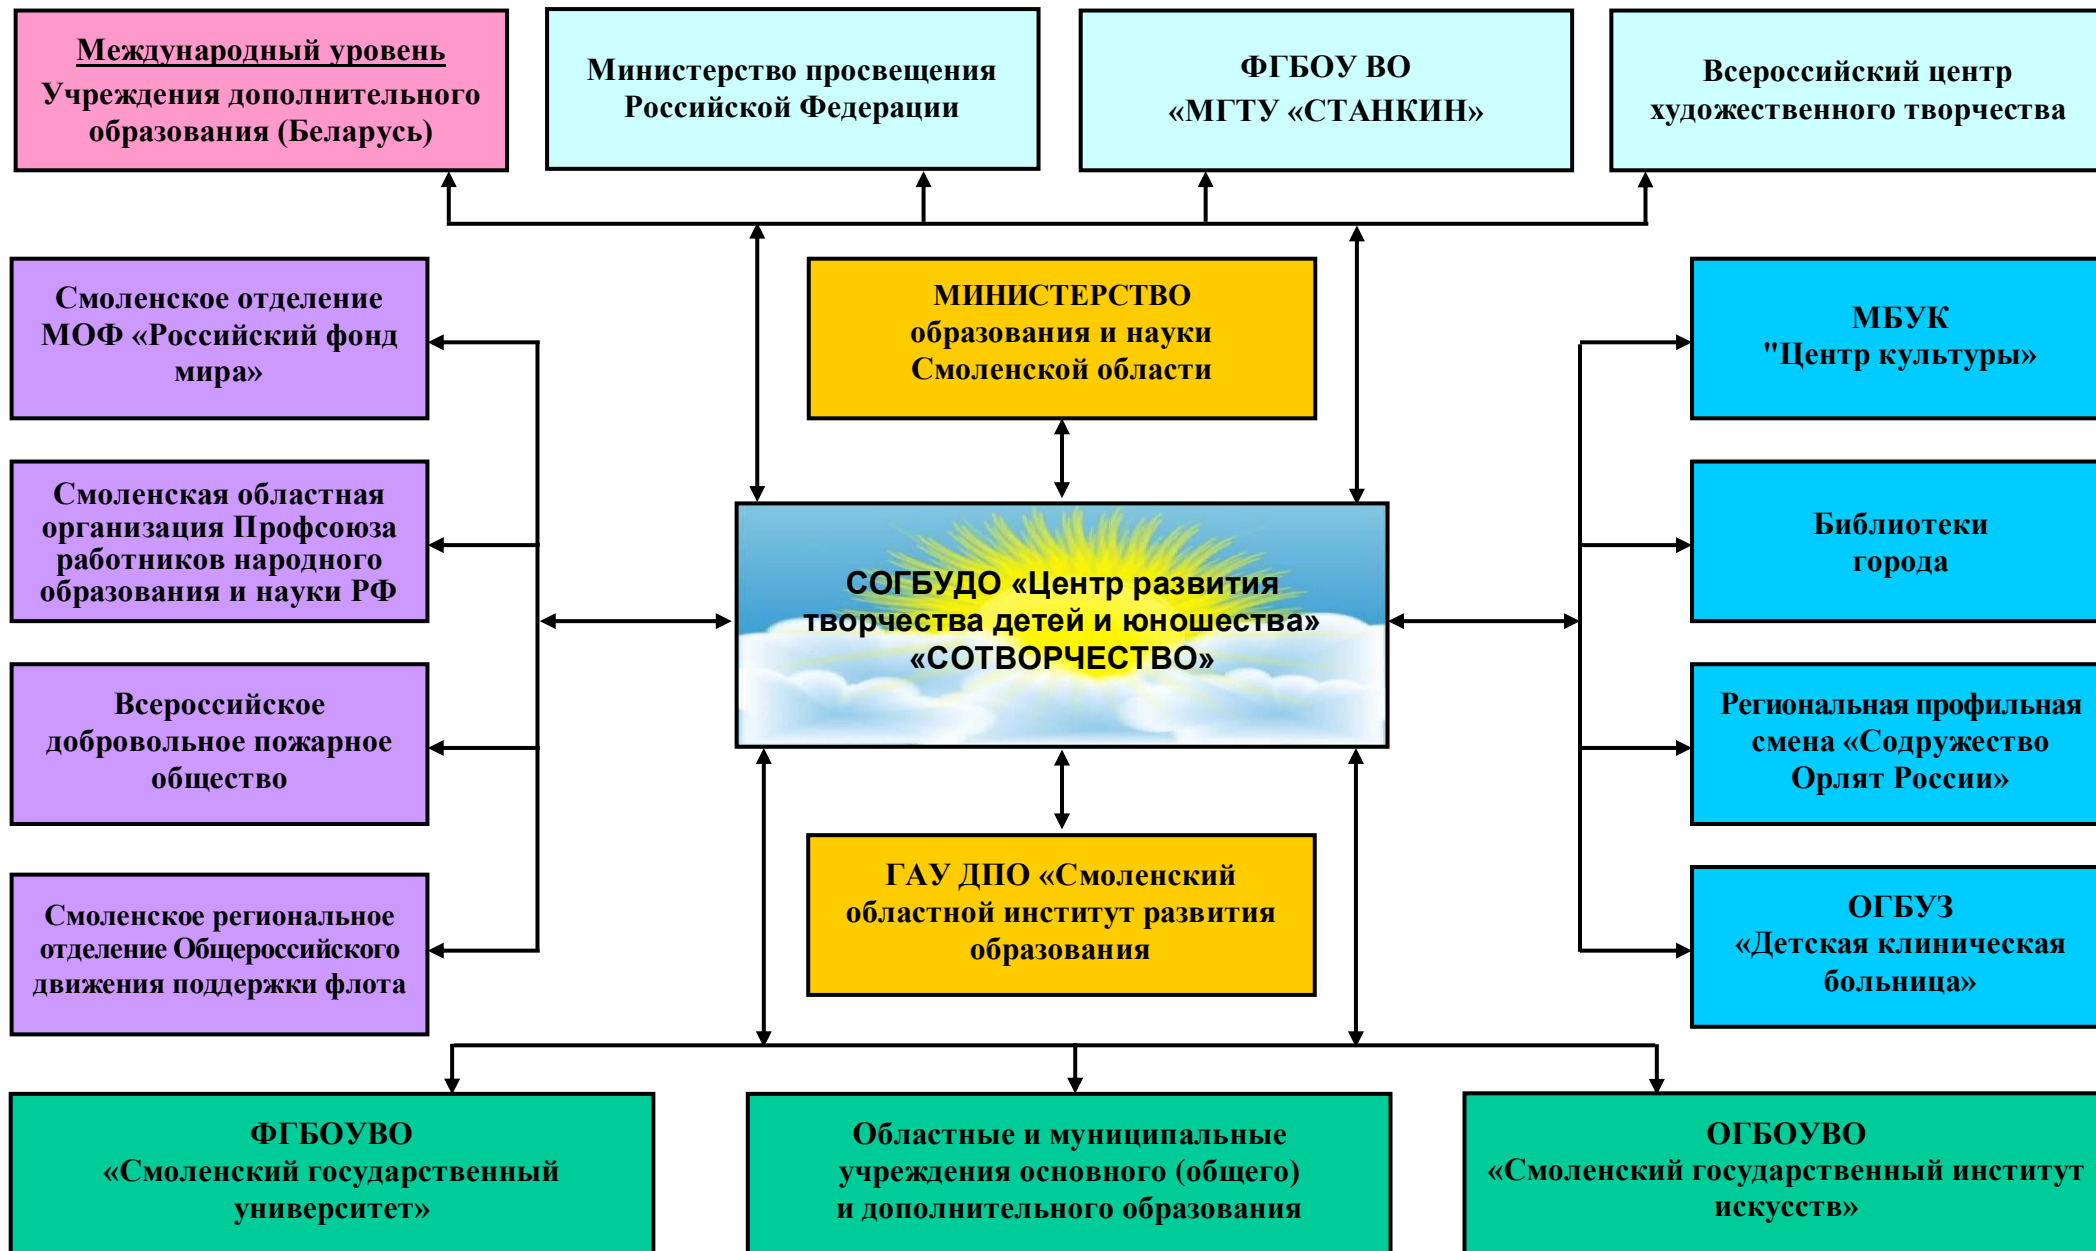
Международный уровень
Учреждения дополнительного образования (Беларусь)

Министерство просвещения Российской Федерации

ФГБОУ ВО «МГТУ «СТАНКИН»

Всероссийский центр художественного творчества

Смоленское отделение МОФ «Российский фонд мира»

МИНИСТЕРСТВО образования и науки Смоленской области

МБУК "Центр культуры»

Смоленская областная организация Профсоюза работников народного образования и науки РФ

СОГБУДО «Центр развития творчества детей и юношества» «СОТВОРЧЕСТВО»

Библиотеки города

Всероссийское добровольное пожарное общество

Региональная профильная смена «Содружество Орлят России»

Смоленское региональное отделение Общероссийского движения поддержки флота

ГАУ ДПО «Смоленский областной институт развития образования

ОГБУЗ «Детская клиническая больница»

ФГБОУВО «Смоленский государственный университет»

Областные и муниципальные учреждения основного (общего) и дополнительного образования

ОГБОУВО «Смоленский государственный институт искусств»